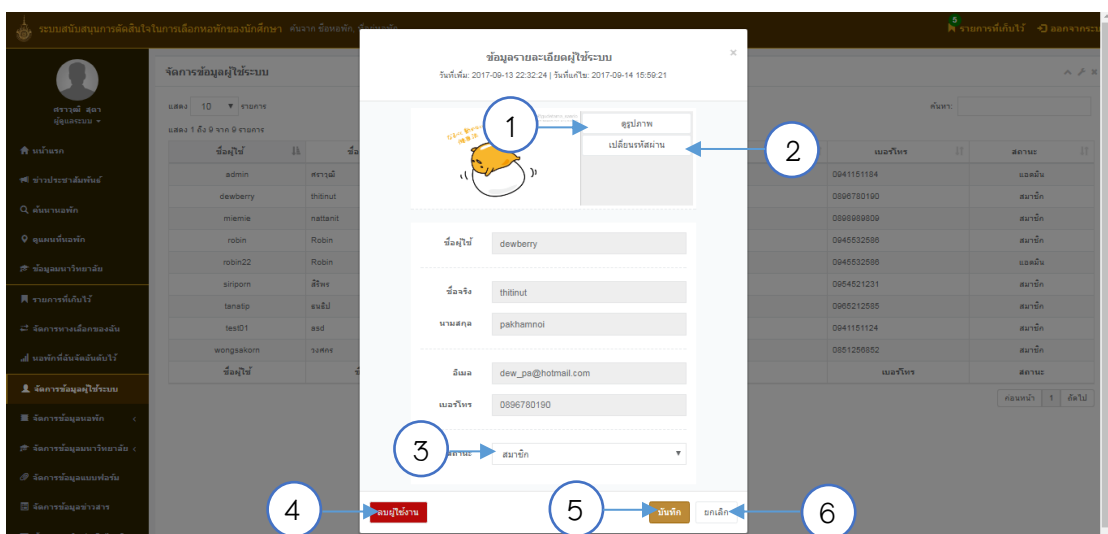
ระบบสนับสนุนการตัดสินใจในการเลือกหอพักของนักศึกษา ค้นจาก ชื่อหอพัก ชื่อหอพัก

5 รายการที่เก็บไว้ ออกจากระบบ

ศราวุฒิ สุดา
ผู้ดูแลระบบ

หน้าแรก
ข่าวประชาสัมพันธ์
ค้นหาหอพัก
ดูหอพักในแผนที่
ข้อมูลมหาวิทยาลัย
รายการที่เก็บไว้
จัดการทางเลือกของฉัน
หอพักที่ฉันจัดอันดับไว้
จัดการข้อมูลผู้ใช้ระบบ
จัดการข้อมูลหอพัก
จัดการข้อมูลมหาวิทยาลัย
จัดการข้อมูลแบบฟอร์ม
จัดการข้อมูลข่าวสาร

จัดการข้อมูลผู้ใช้ระบบ

แสดง 10 รายการ
แสดง 1 ถึง 9 จาก 9 รายการ

ค้นหา:

| ชื่อผู้ใช้ | ชื่อ | เบอร์โทร | สถานะ |
|---|---|---|---|
| admin | ศราวุฒิ | 0941151184 | แอดมิน |
| dewberry | thitinut | 0896780190 | สมาชิก |
| miemie | nattanit | 0898989809 | สมาชิก |
| robin | Robin | 0945532586 | สมาชิก |
| robin22 | Robin | 0945532586 | แอดมิน |
| siriporn | สิริพร | 0964521231 | สมาชิก |
| tanatip | ธนธิป | 0965212585 | สมาชิก |
| test01 | asd | 0941151124 | สมาชิก |
| wongsakorn | วงศกร | 0851256852 | สมาชิก |
| ชื่อผู้ใช้ | ชื่อ | เบอร์โทร | สถานะ |

ก่อนหน้า 1 ถัดไป

ข้อมูลรายละเอียดผู้ใช้ระบบ
วันที่เพิ่ม: 2017-09-13 22:32:24 | วันที่แก้ไข: 2017-09-14 15:59:21

1
ดูรูปภาพ
2
เปลี่ยนรหัสผ่าน

ชื่อผู้ใช้ dewberry
ชื่อจริง thitinut
นามสกุล pakhamnoi
อีเมล dew_pa@hotmail.com
เบอร์โทร 0896780190

3
สถานะ สมาชิก

4
ลบผู้ใช้งาน
5
บันทึก
ยกเลิก
6